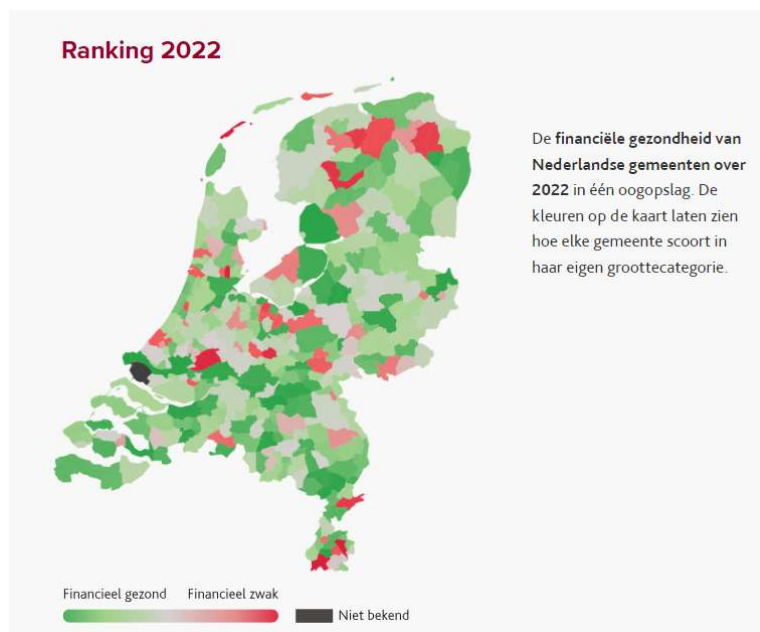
Ranking 2022

De financiële gezondheid van Nederlandse gemeenten over 2022 in één oogopslag. De kleuren op de kaart laten zien hoe elke gemeente scoort in haar eigen grootte­categorie.

Financieel gezond Financieel zwak

Niet bekend